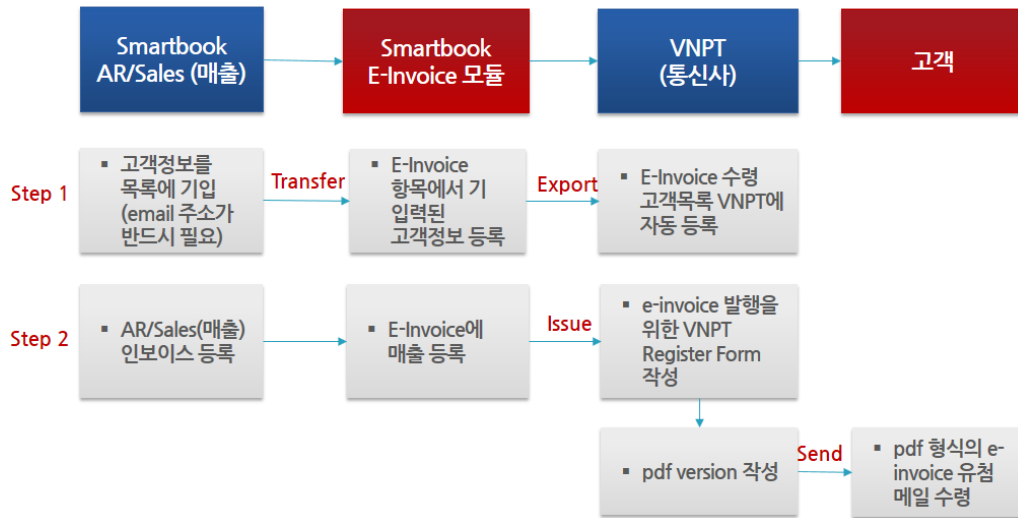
Smartbook AR/Sales (매출)

Smartbook E-Invoice 모듈

VNPT (통신사)

고객

Step 1

▪ 고객정보를 목록에 기입 (email 주소가 반드시 필요)

Transfer

▪ E-Invoice 항목에서 기 입력된 고객정보 등록

Export

▪ E-Invoice 수령 고객목록 VNPT에 자동 등록

Step 2

▪ AR/Sales(매출) 인보이스 등록

▪ E-Invoice에 매출 등록

Issue

▪ e-invoice 발행을 위한 VNPT Register Form 작성

▪ pdf version 작성

Send

▪ pdf 형식의 e-invoice 유첨 메일 수령